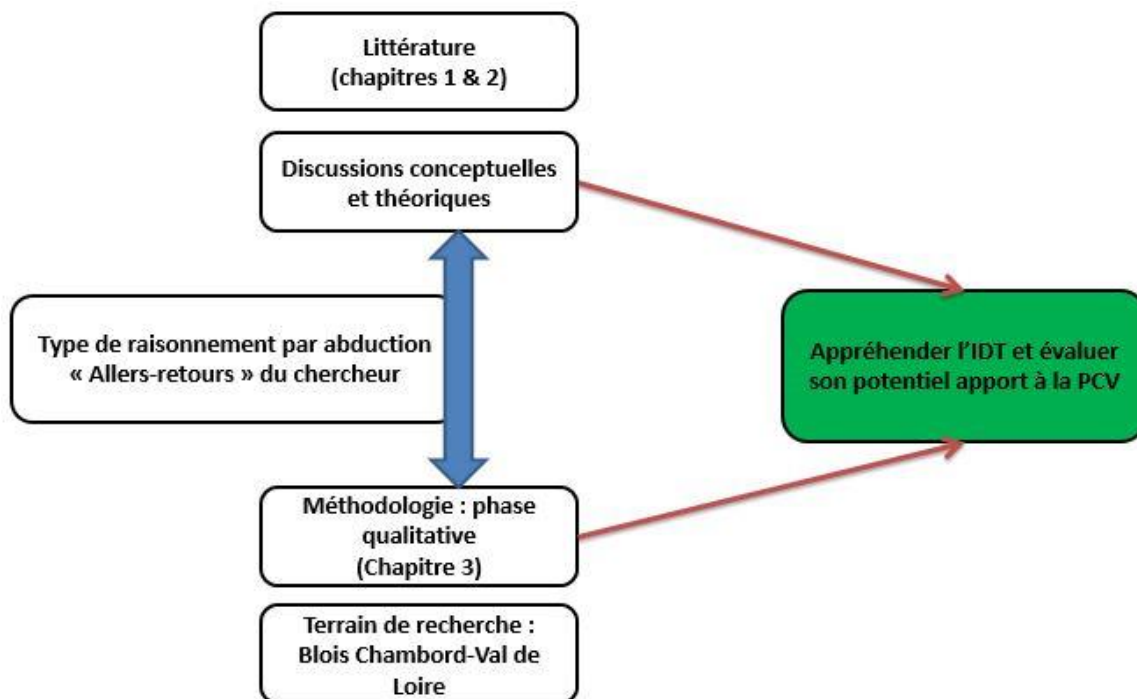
Littérature
(chapitres 1 & 2)

Discussions conceptuelles et théoriques

Type de raisonnement par abduction
« Allers-retours » du chercheur

Appréhender l'IDT et évaluer son potentiel apport à la PCV

Méthodologie : phase qualitative
(Chapitre 3)

Terrain de recherche :
Blois Chambord-Val de Loire